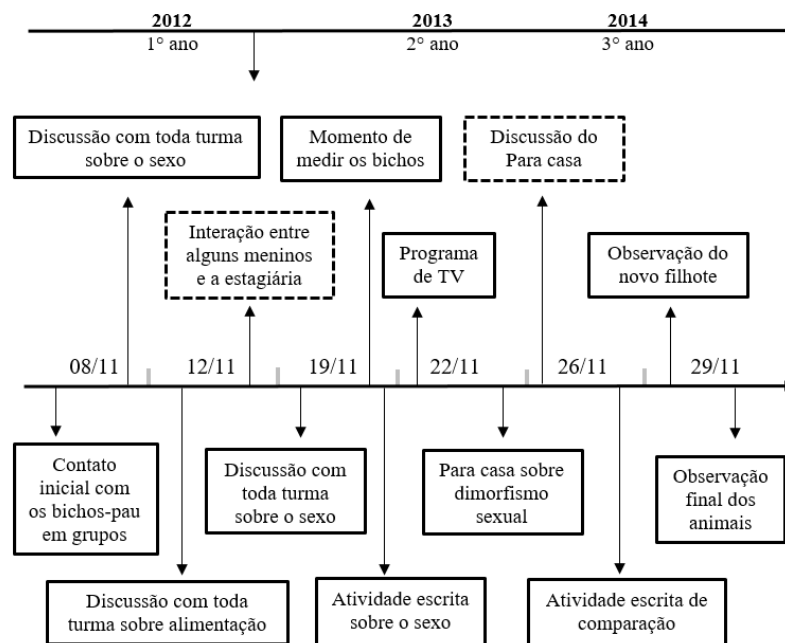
2012
1° ano

2013
2° ano

2014
3° ano

Discussão com toda turma sobre o sexo

Momento de medir os bichos

Discussão do Para casa

Interação entre alguns meninos e a estagiária

Programa de TV

Observação do novo filhote

08/11

12/11

19/11

22/11

26/11

29/11

Contato inicial com os bichos-pau em grupos

Discussão com toda turma sobre o sexo

Para casa sobre dimorfismo sexual

Observação final dos animais

Discussão com toda turma sobre alimentação

Atividade escrita sobre o sexo

Atividade escrita de comparação